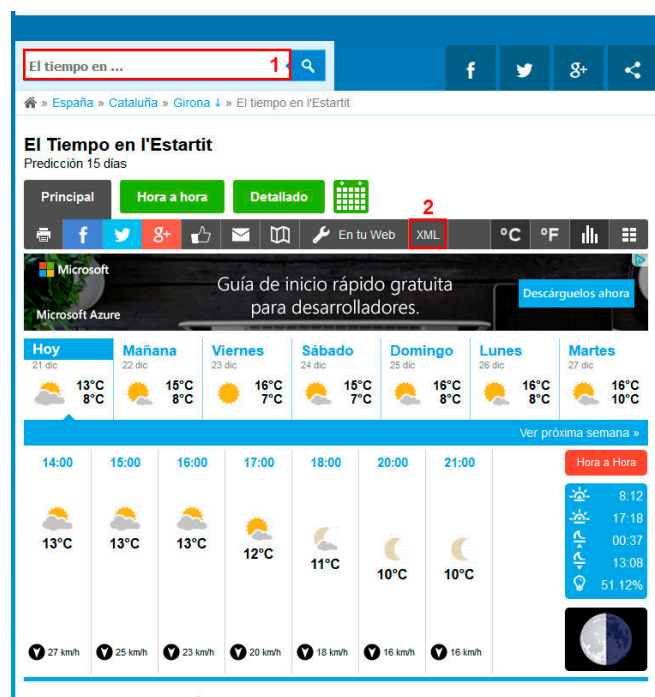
El tiempo en ... 1

España » Cataluña » Girona ↓ » El tiempo en l'Estartit

El Tiempo en l'Estartit
Predicción 15 días

Principal Hora a hora Detallado

2

En tu Web XML °C °F

Microsoft
Microsoft Azure
Guía de inicio rápido gratuita para desarrolladores.
Descárguelos ahora

| Hoy | Mañana | Viernes | Sábado | Domingo | Lunes | Martes |
|---|---|---|---|---|---|---|
| 21 dic | 22 dic | 23 dic | 24 dic | 25 dic | 26 dic | 27 dic |
| 13°C 8°C | 15°C 8°C | 16°C 7°C | 15°C 7°C | 16°C 8°C | 16°C 8°C | 16°C 10°C |

Ver próxima semana »

| 14:00 | 15:00 | 16:00 | 17:00 | 18:00 | 20:00 | 21:00 |
|---|---|---|---|---|---|---|
| 13°C | 13°C | 13°C | 12°C | 11°C | 10°C | 10°C |
| 27 km/h | 25 km/h | 23 km/h | 20 km/h | 18 km/h | 16 km/h | 16 km/h |

Hora a Hora
8:12
17:18
00:37
13:08
51.12%